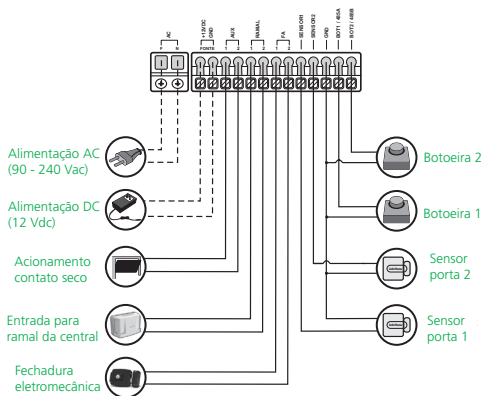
AC
F N
+13V DC
GND
FONTE
AUX
1 2
RAMAL
1 2
FA
1 2
SENSOR1
SENSOR2
GND
BOT1 / 485A
BOT2 / 485B

Alimentação AC
(90 - 240 Vac)

Alimentação DC
(12 Vdc)

Acionamento
contato seco

Entrada para
ramal da central

Fechadura
eletromecânica

Botoeira 2

Botoeira 1

Sensor
porta 2

Sensor
porta 1